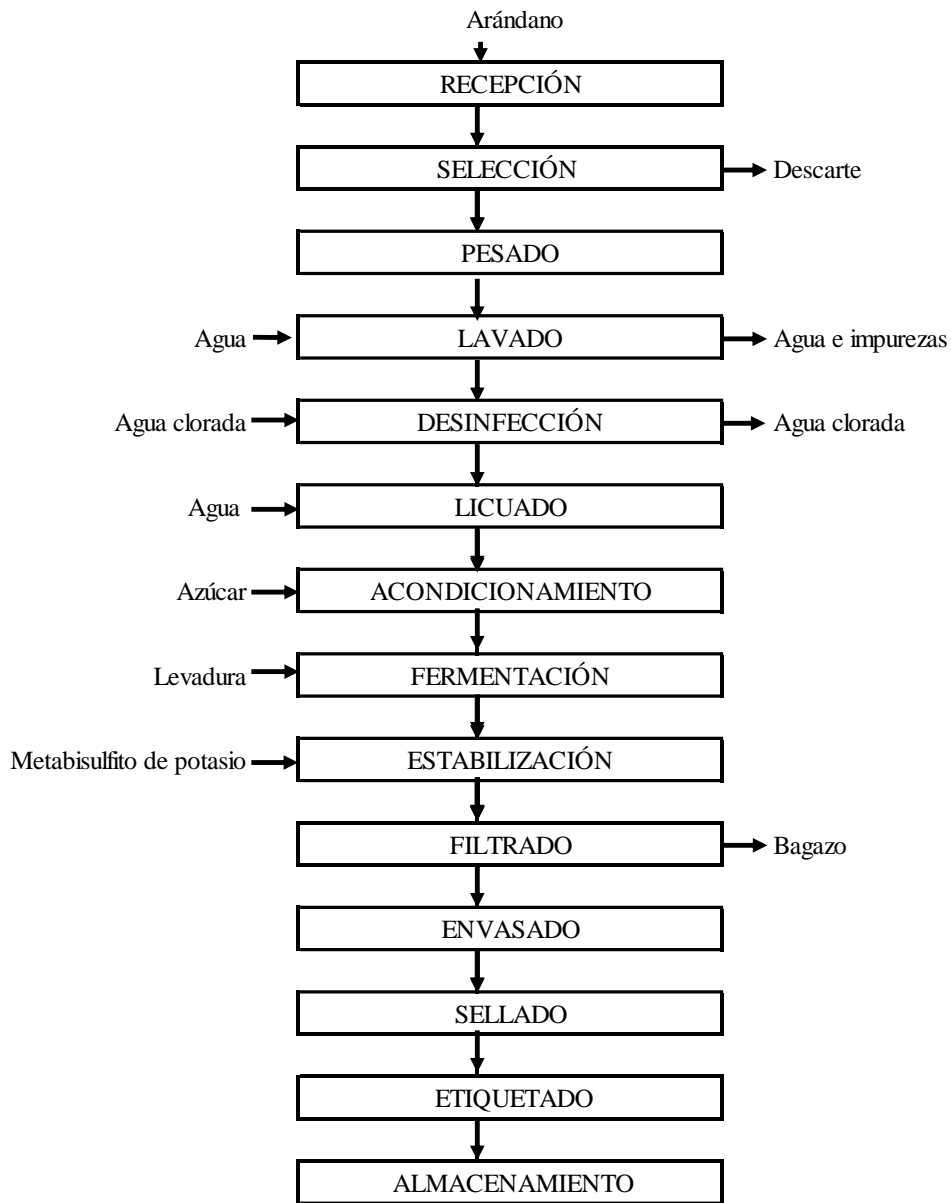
Arándano

RECEPCIÓN

SELECCIÓN

Descarte

PESADO

Agua

LAVADO

Agua e impurezas

Agua clorada

DESINFECCIÓN

Agua clorada

Agua

LICUADO

Azúcar

ACONDICIONAMIENTO

Levadura

FERMENTACIÓN

Metabisulfito de potasio

ESTABILIZACIÓN

FILTRADO

Bagazo

ENVASADO

SELLADO

ETIQUETADO

ALMACENAMIENTO